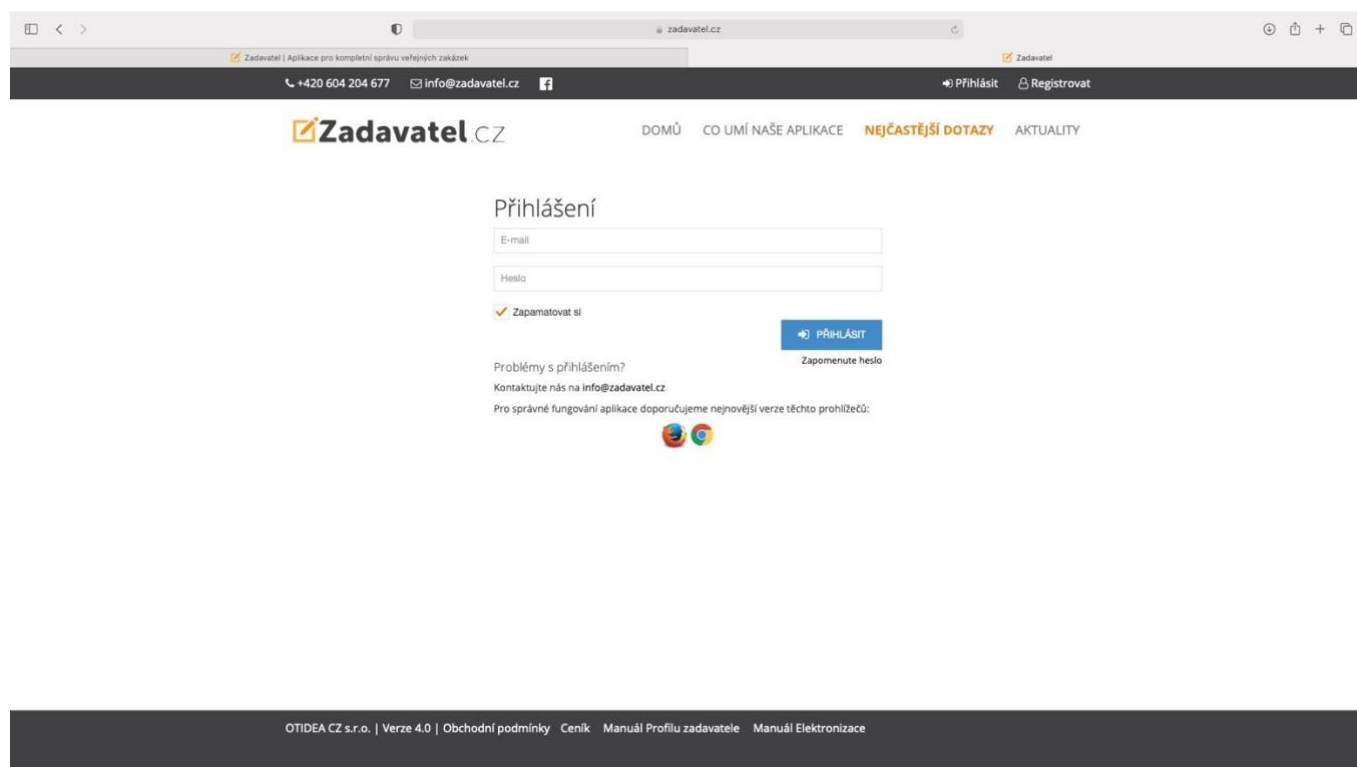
zadavatel.cz

Zadavatel | Aplikace pro kompletní správu veřejných zakázek

Zadavatel

+420 604 204 677 info@zadavatel.cz

Přihlásit Registrovat

Zadavatel.cz

DOMŮ CO UMÍ NAŠE APLIKACE NEJČASTĚJŠÍ DOTAZY AKTUALITY

Přihlášení

E-mail

Heslo

Zapamatovat si

PŘIHLÁSIT

Zapomenute heslo

Problémy s přihlášením?

Kontaktujte nás na info@zadavatel.cz

Pro správné fungování aplikace doporučujeme nejnovější verze těchto prohlížečů:

OTIDEA CZ s.r.o. | Verze 4.0 | Obchodní podmínky Ceník Manuál Profilu zadavatele Manuál Elektronizace